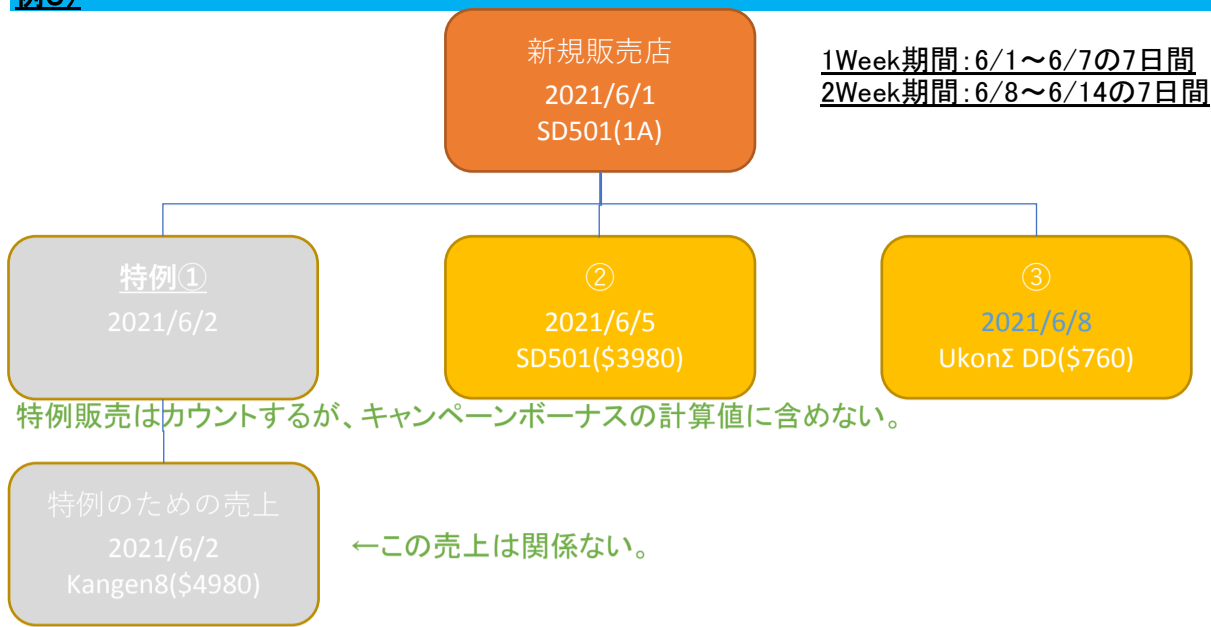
新規販売店
2021/6/1
SD501(1A)

1Week期間：6/1～6/7の7日間
2Week期間：6/8～6/14の7日間

特例①
2021/6/2

②
2021/6/5
SD501($3980)

③
2021/6/8
UkonΣ DD($760)

特例販売はカウントするが、キャンペーンボーナスの計算値に含めない。

特例のための売上
2021/6/2
Kangen8($4980)

←この売上は関係ない。